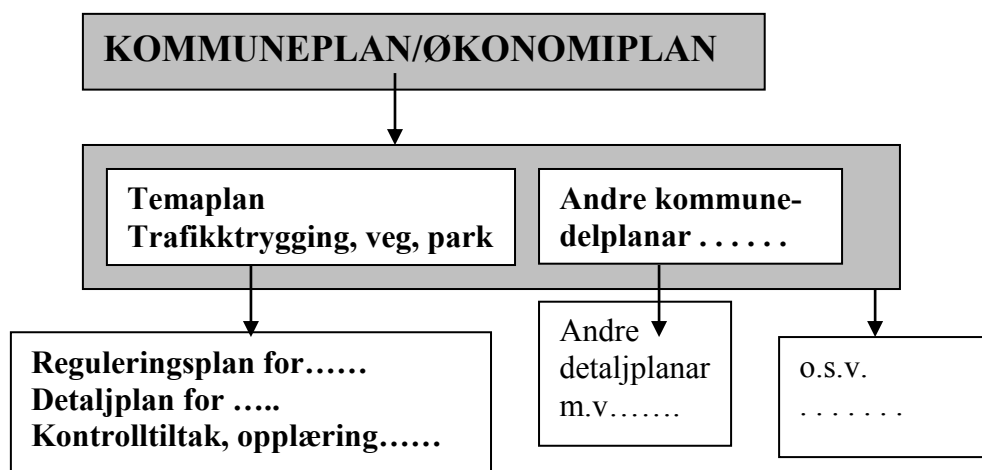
KOMMUNEPLAN/ØKONOMIPLAN

Temaplan
Trafikktrygging, veg, park

Andre kommunedelplanar . . . . . .

Reguleringsplan for……
Detaljplan for …..
Kontrolltiltak, opplæring……

Andre detaljplanar m.v…….

o.s.v.
. . . . . . . .